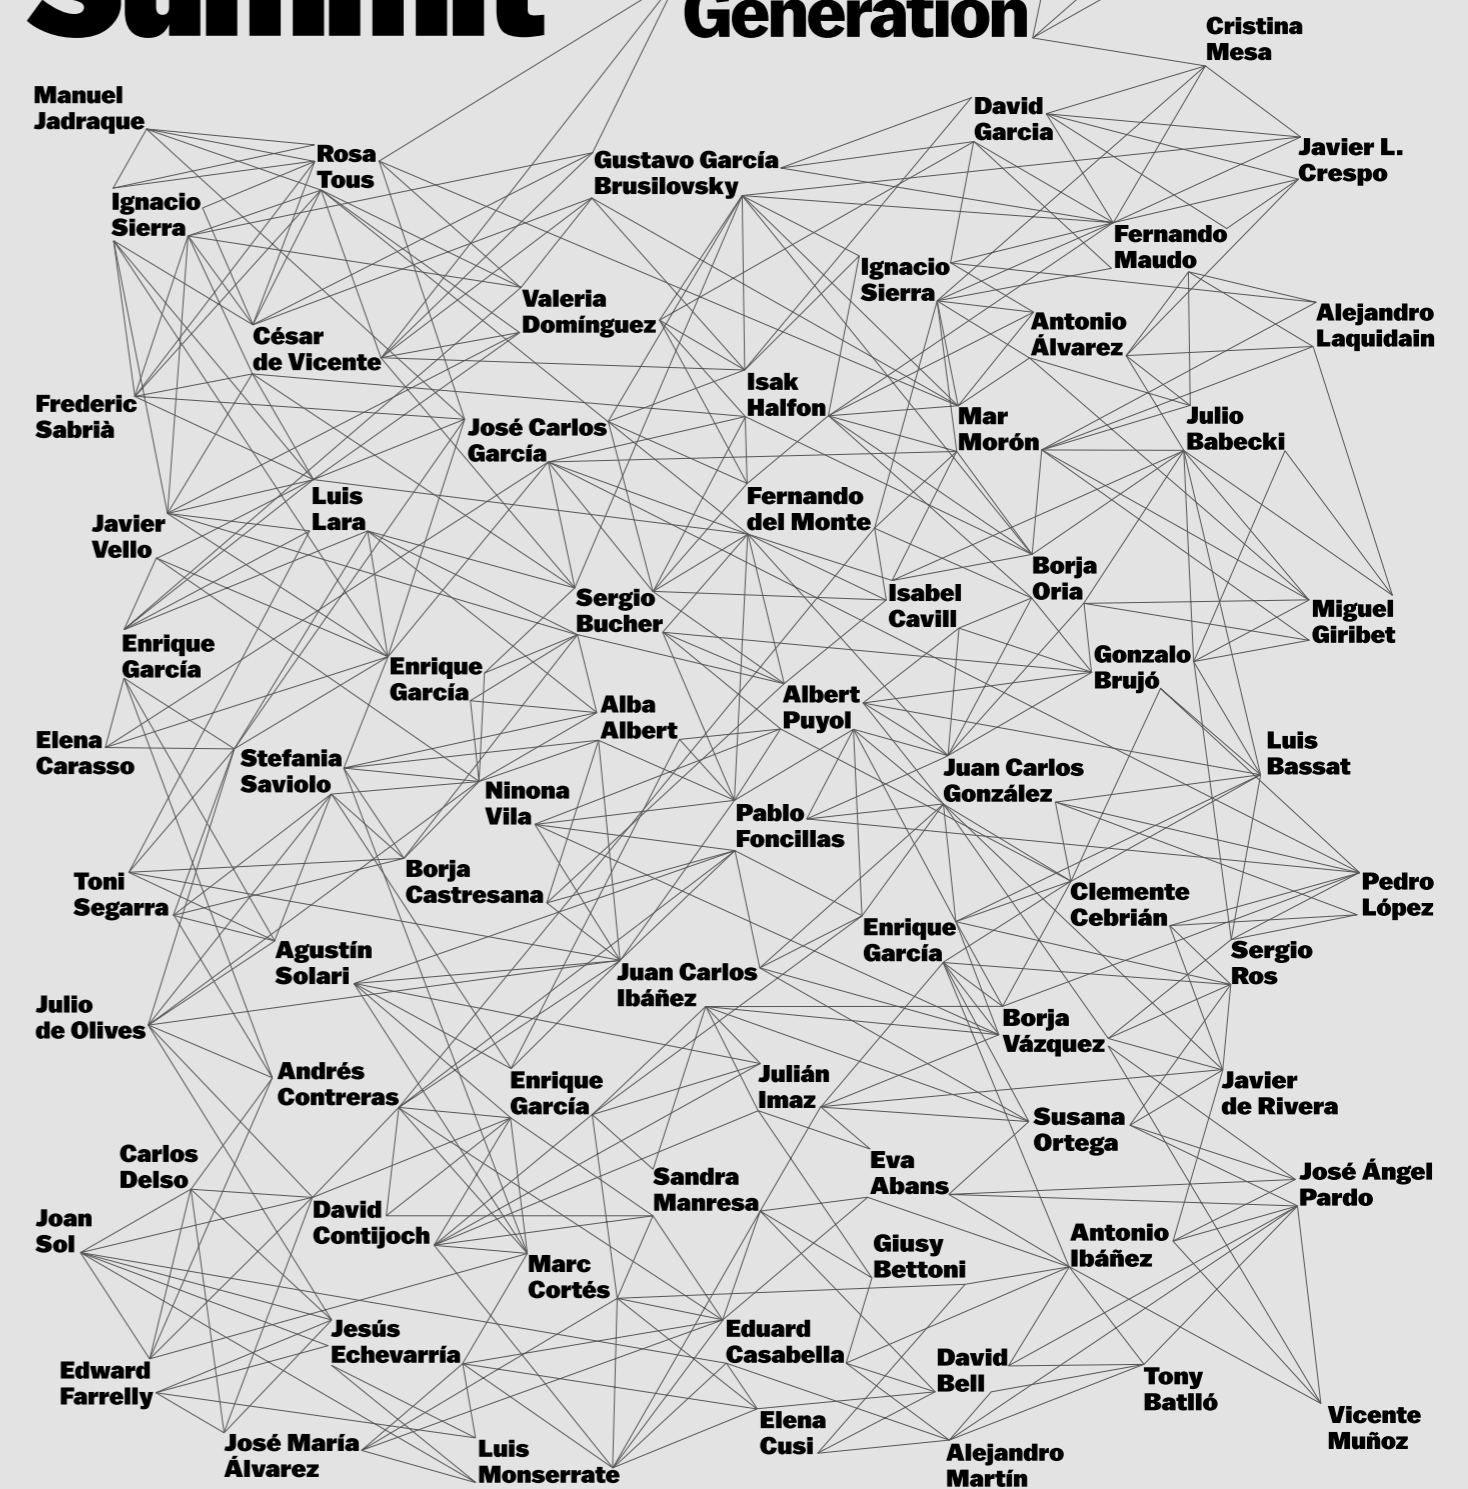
Summit

Generation

Cristina Mesa

Manuel Jadraque

Rosa Tous

Gustavo García Brusilovsky

David Garcia

Javier L. Crespo

Ignacio Sierra

Fernando Maudo

Ignacio Sierra

Valeria Domínguez

César de Vicente

Antonio Álvarez

Alejandro Laquidain

Isak Halfon

Frederic Sabrià

José Carlos García

Mar Morón

Julio Babecki

Luis Lara

Fernando del Monte

Javier Vello

Borja Oria

Sergio Bucher

Isabel Cavill

Miguel Giribet

Enrique García

Enrique García

Gonzalo Brujó

Alba Albert

Albert Puyol

Elena Carasso

Luis Bassat

Stefania Saviolo

Juan Carlos González

Ninona Vila

Pablo Foncillas

Toni Segarra

Borja Castresana

Clemente Cebrián

Pedro López

Enrique García

Agustín Solari

Sergio Ros

Juan Carlos Ibáñez

Julio de Olives

Borja Vázquez

Andrés Contreras

Enrique García

Julián Imaz

Javier de Rivera

Susana Ortega

Carlos Delso

Eva Abans

José Ángel Pardo

Sandra Manresa

Joan Sol

David Contijoch

Giusy Bettoni

Antonio Ibáñez

Marc Cortés

Jesús Echevarría

Eduard Casabella

David Bell

Tony Batlló

Edward Farrelly

Vicente Muñoz

Elena Cusi

José María Álvarez

Luis Monserrate

Alejandro Martín